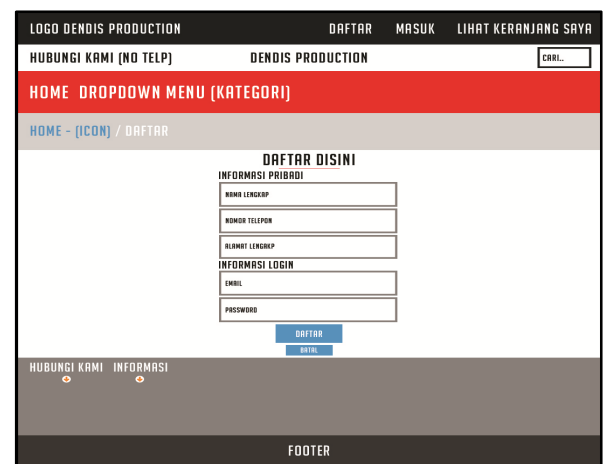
LOGO DENDIS PRODUCTION DAFTAR MASUK LIHAT KERANJANG SAYA

HUBUNGI KAMI (NO TELP) DENDIS PRODUCTION CARI..

HOME DROPDOWN MENU (KATEGORI)

HOME - (ICON) / DAFTAR

DAFTAR DISINI

INFORMASI PRIBADI

NAMA LENGKAP

NOMOR TELEPON

ALAMAT LENGKAP

INFORMASI LOGIN

EMAIL

PASSWORD

DAFTAR

BATAL

HUBUNGI KAMI INFORMASI

FOOTER